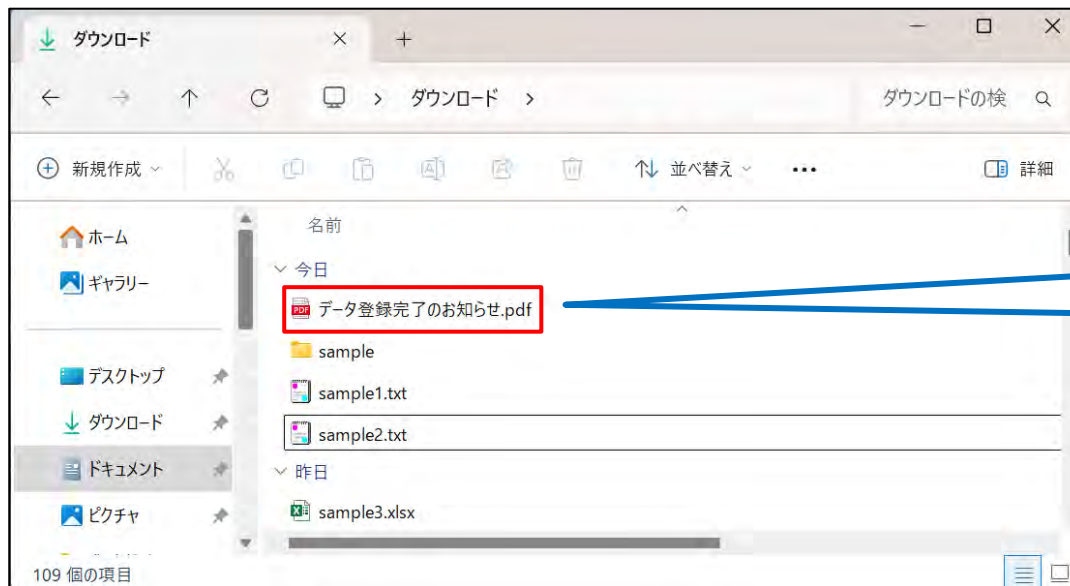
ダウンロード

ダウンロード >

ダウンロードの検

新規作成

並べ替え

•••

詳細

名前

ホーム

ギャラリー

今日

データ登録完了のお知らせ.pdf

sample

デスクトップ

sample1.txt

ダウンロード

sample2.txt

ドキュメント

昨日

ピクチャ

sample3.xlsx

109 個の項目